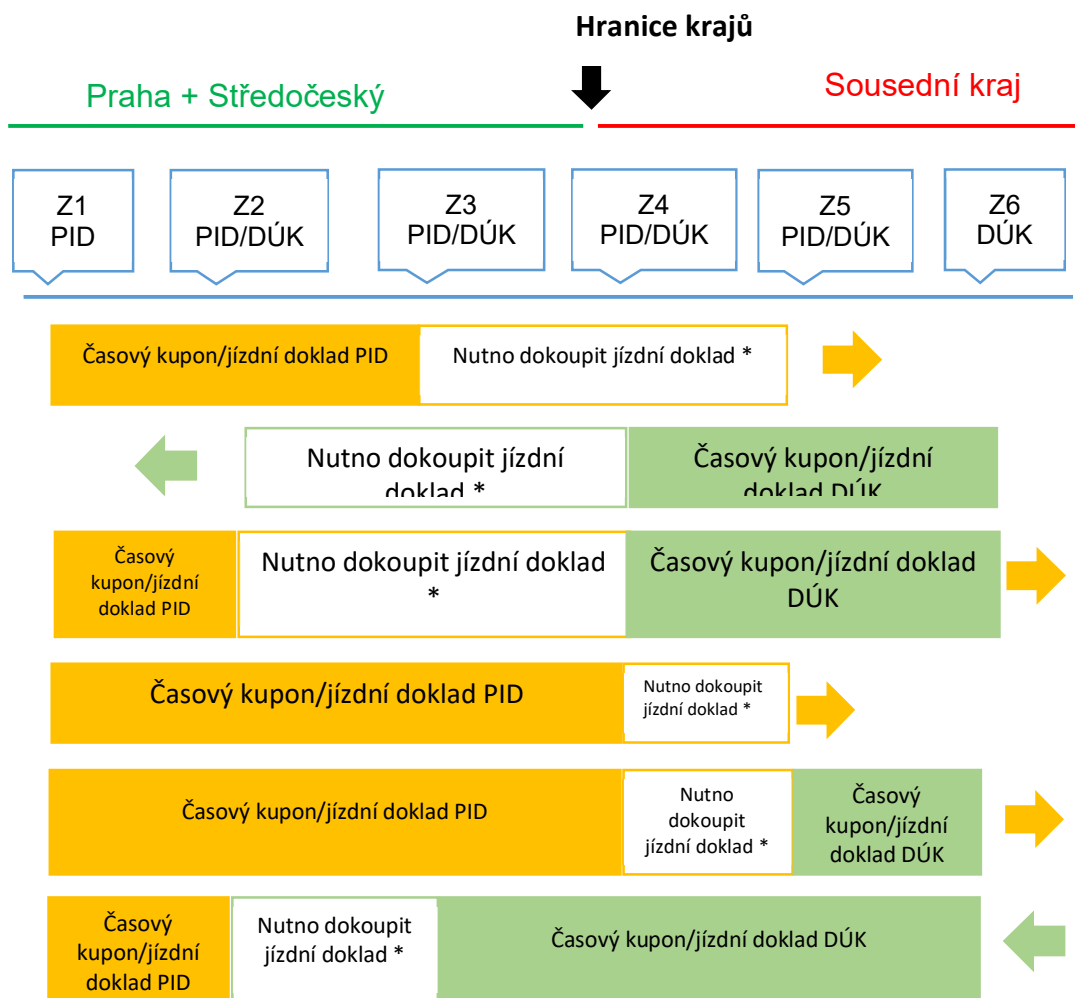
Hranice krajů

Praha + Středočeský

Sousední kraj

Z1
PID

Z2
PID/DÚK

Z3
PID/DÚK

Z4
PID/DÚK

Z5
PID/DÚK

Z6
DÚK

Časový kupon/jízdní doklad PID

Nutno dokoupit jízdní doklad *

Nutno dokoupit jízdní doklad *

Časový kupon/jízdní doklad DÚK

Časový kupon/jízdní doklad PID

Nutno dokoupit jízdní doklad *

Časový kupon/jízdní doklad DÚK

Časový kupon/jízdní doklad PID

Nutno dokoupit jízdní doklad *

Časový kupon/jízdní doklad PID

Nutno dokoupit jízdní doklad *

Časový kupon/jízdní doklad DÚK

Časový kupon/jízdní doklad PID

Nutno dokoupit jízdní doklad *

Časový kupon/jízdní doklad DÚK